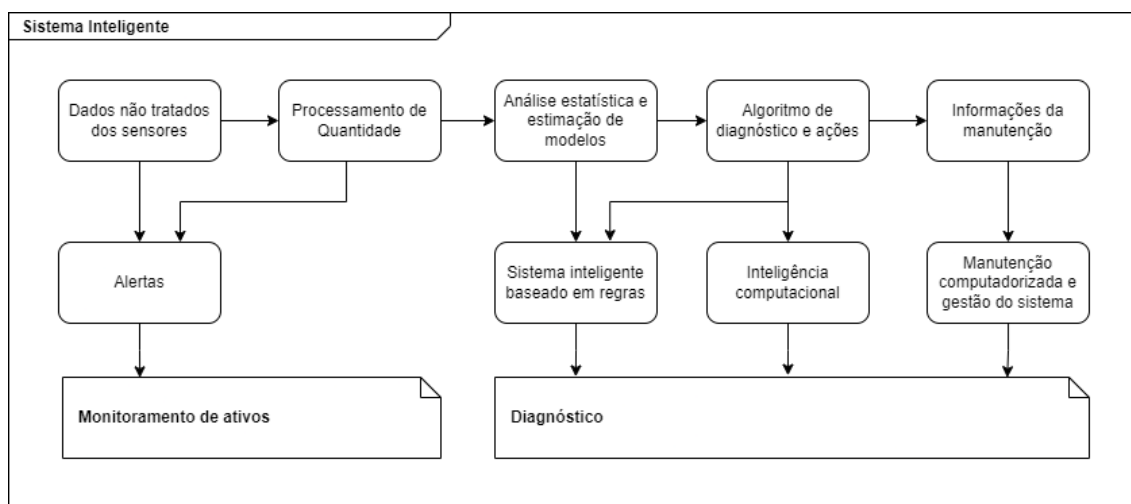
Sistema Inteligente

Dados não tratados dos sensores

Processamento de Quantidade

Análise estatística e estimação de modelos

Algoritmo de diagnóstico e ações

Informações da manutenção

Alertas

Sistema inteligente baseado em regras

Inteligência computacional

Manutenção computadorizada e gestão do sistema

Monitoramento de ativos

Diagnóstico